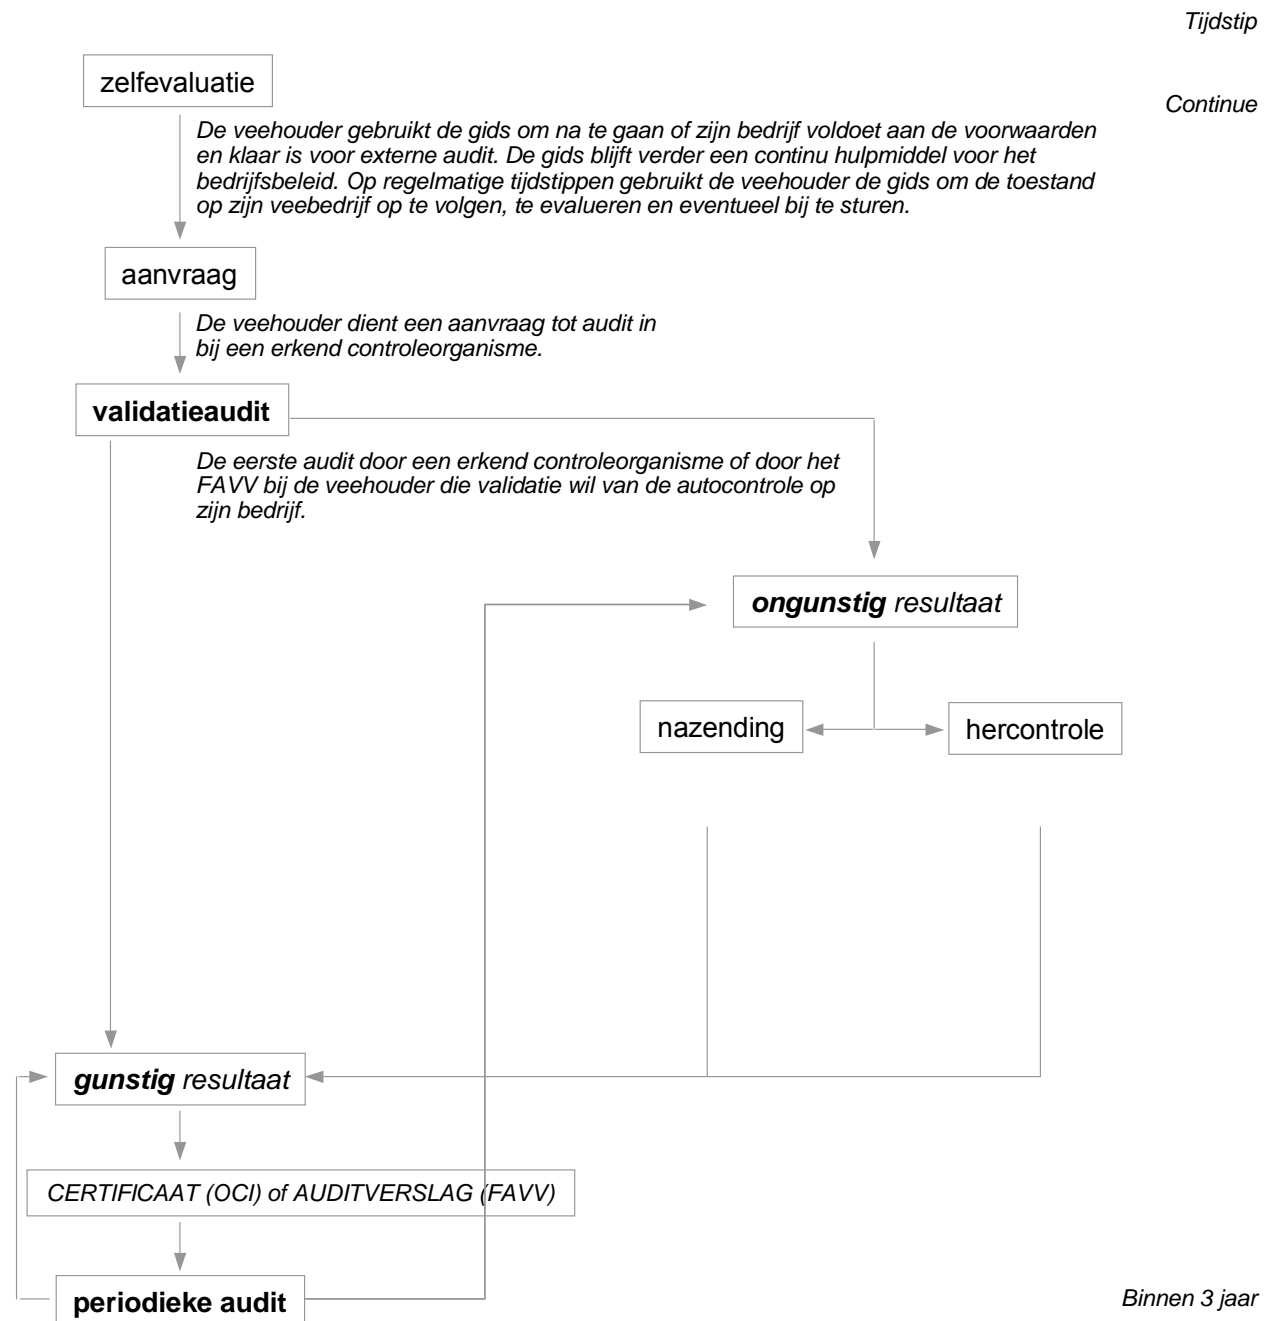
Tijdstip

zelfevaluatie

Continue

De veehouder gebruikt de gids om na te gaan of zijn bedrijf voldoet aan de voorwaarden en klaar is voor externe audit. De gids blijft verder een continu hulpmiddel voor het bedrijfsbeleid. Op regelmatige tijdstippen gebruikt de veehouder de gids om de toestand op zijn veebedrijf op te volgen, te evalueren en eventueel bij te sturen.

aanvraag

De veehouder dient een aanvraag tot audit in bij een erkend controleorganisme.

validatieaudit

De eerste audit door een erkend controleorganisme of door het FAVV bij de veehouder die validatie wil van de autocontrole op zijn bedrijf.

ongunstig resultaat

nazending

hercontrole

gunstig resultaat

CERTIFICAAT (OCI) of AUDITVERSLAG (FAVV)

periodieke audit

Binnen 3 jaar